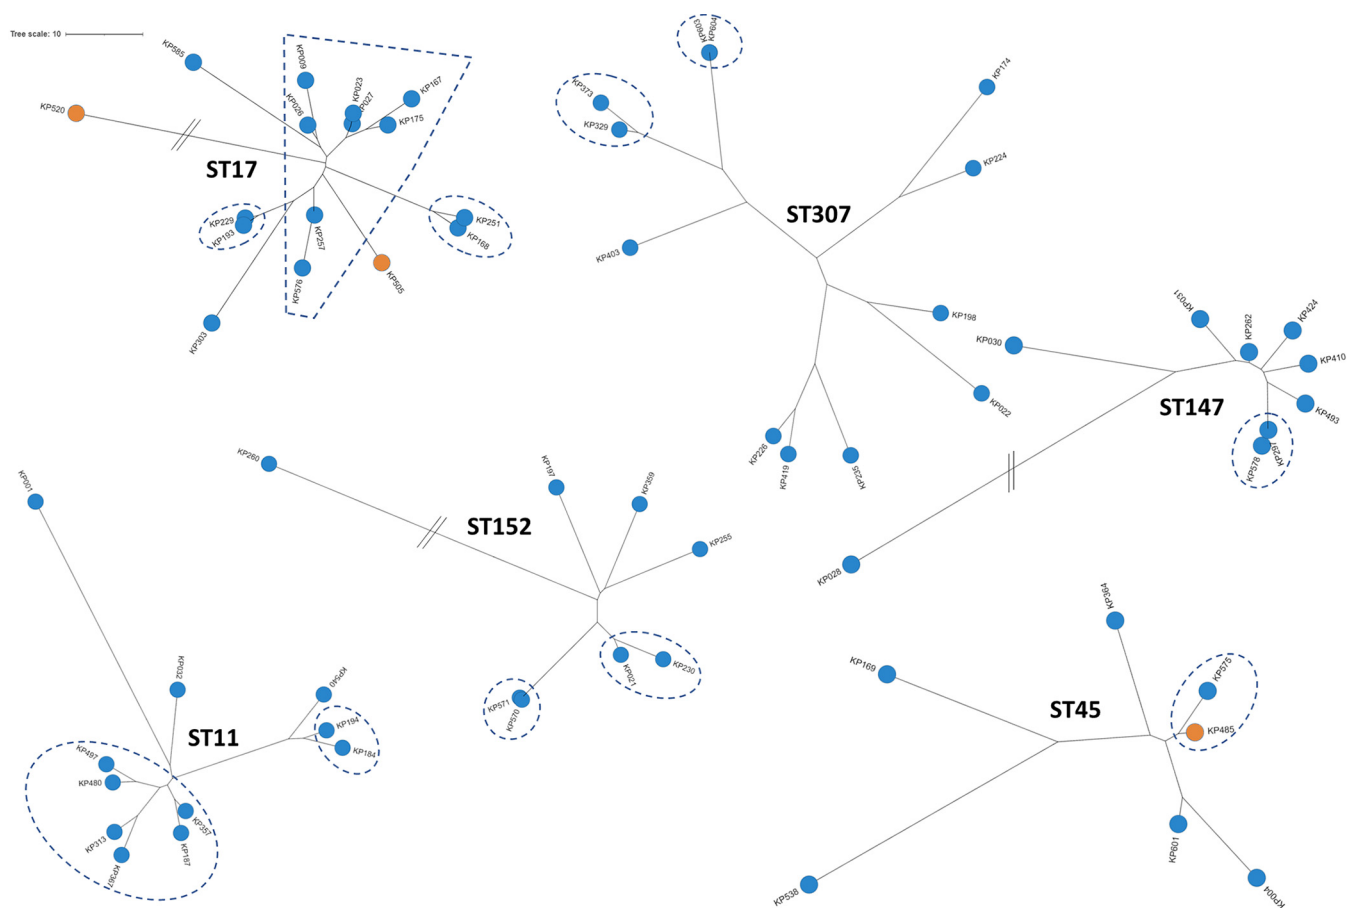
Tree scale: 10

KP585
KP009
KP023
KP027
KP167
KP520
KP026
KP175
ST17
KP229
KP193
KP257
KP251
KP168
KP576
KP505
KP303

KP063
KP064
KP373
KP329
KP174
KP224
ST307
KP403
KP198
KP022
KP226
KP419
KP235

KP031
KP262
KP424
KP030
KP410
KP493
ST147
KP578
KP237
KP028

KP260
KP001
KP197
KP359
ST152
KP255
KP021
KP230
KP571
KP570

KP032
KP540
ST11
KP194
KP184
KP497
KP480
KP357
KP313
KP187
KP361

KP364
KP169
ST45
KP575
KP485
KP601
KP538
KP004